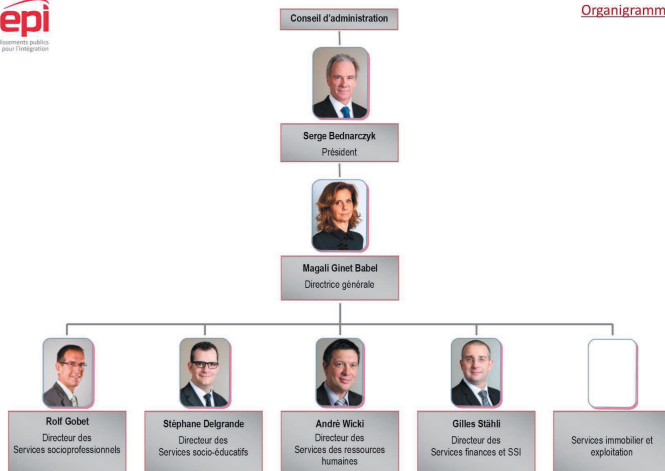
epi
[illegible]issements publics pour l'intégration

Organigramm

Conseil d'administration

Serge Bednarczyk
Président

Magali Ginet Babel
Directrice générale

Rolf Gobet
Directeur des Services socioprofessionnels

Stéphane Delgrande
Directeur des Services socio-éducatifs

André Wicki
Directeur des Services des ressources humaines

Gilles Stähli
Directeur des Services finances et SSI

Services immobilier et exploitation